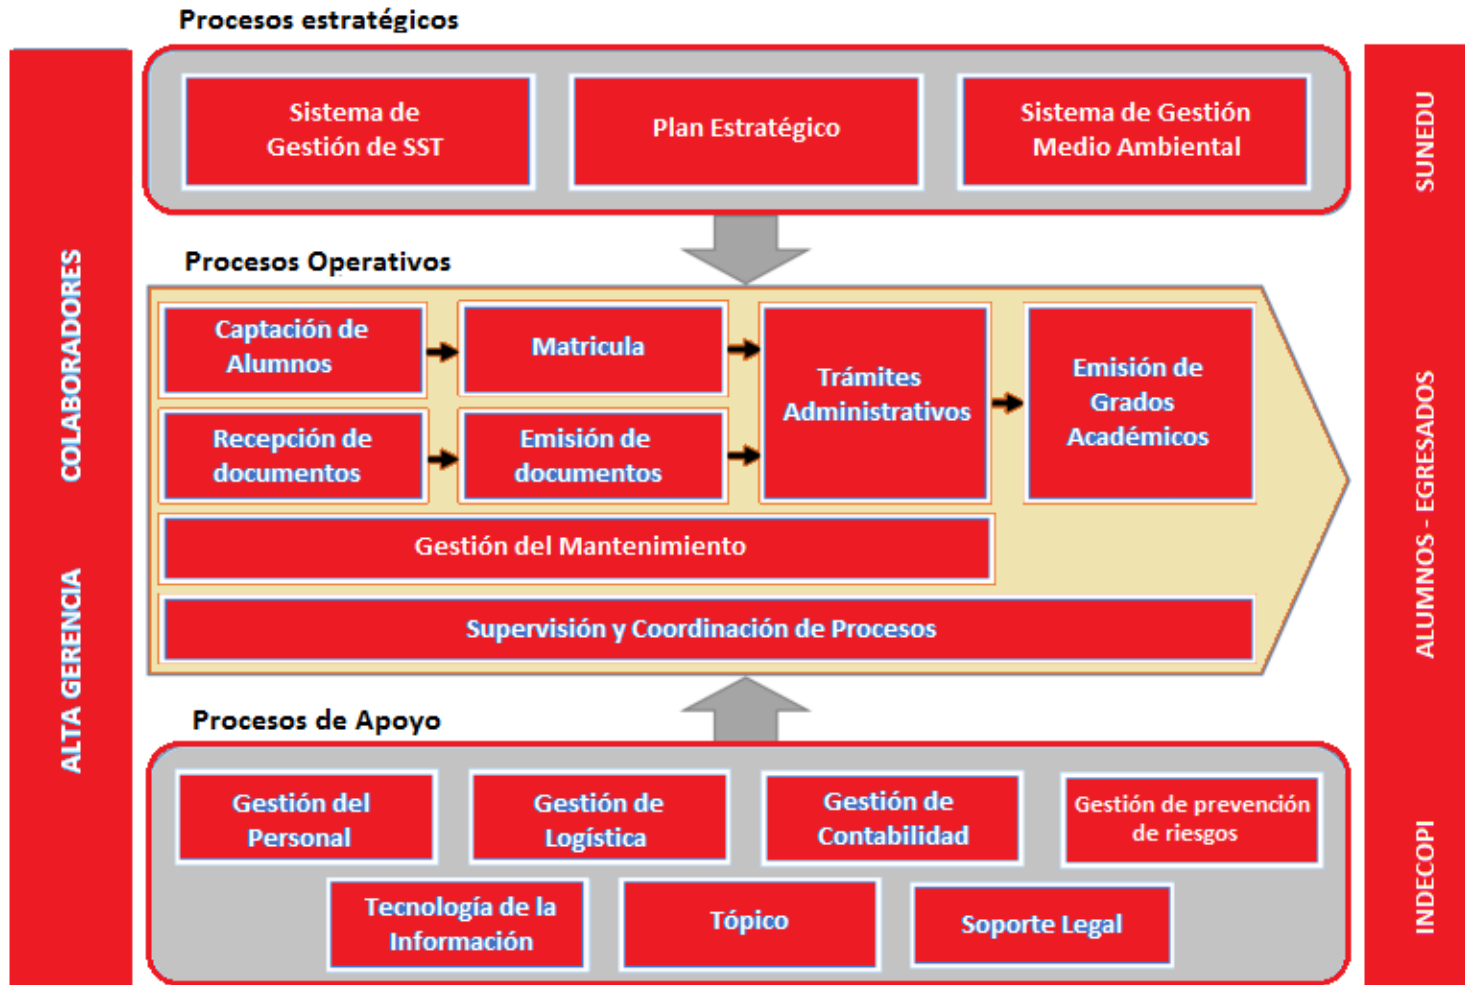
Procesos estratégicos

Sistema de Gestión de SST

Plan Estratégico

Sistema de Gestión Medio Ambiental

Procesos Operativos

Captación de Alumnos

Matricula

Recepción de documentos

Emisión de documentos

Trámites Administrativos

Emisión de Grados Académicos

Gestión del Mantenimiento

Supervisión y Coordinación de Procesos

Procesos de Apoyo

Gestión del Personal

Gestión de Logística

Gestión de Contabilidad

Gestión de prevención de riesgos

Tecnología de la Información

Tópico

Soporte Legal

COLABORADORES

ALTA GERENCIA

SUNEDU

ALUMNOS - EGRESADOS

INDECOPI